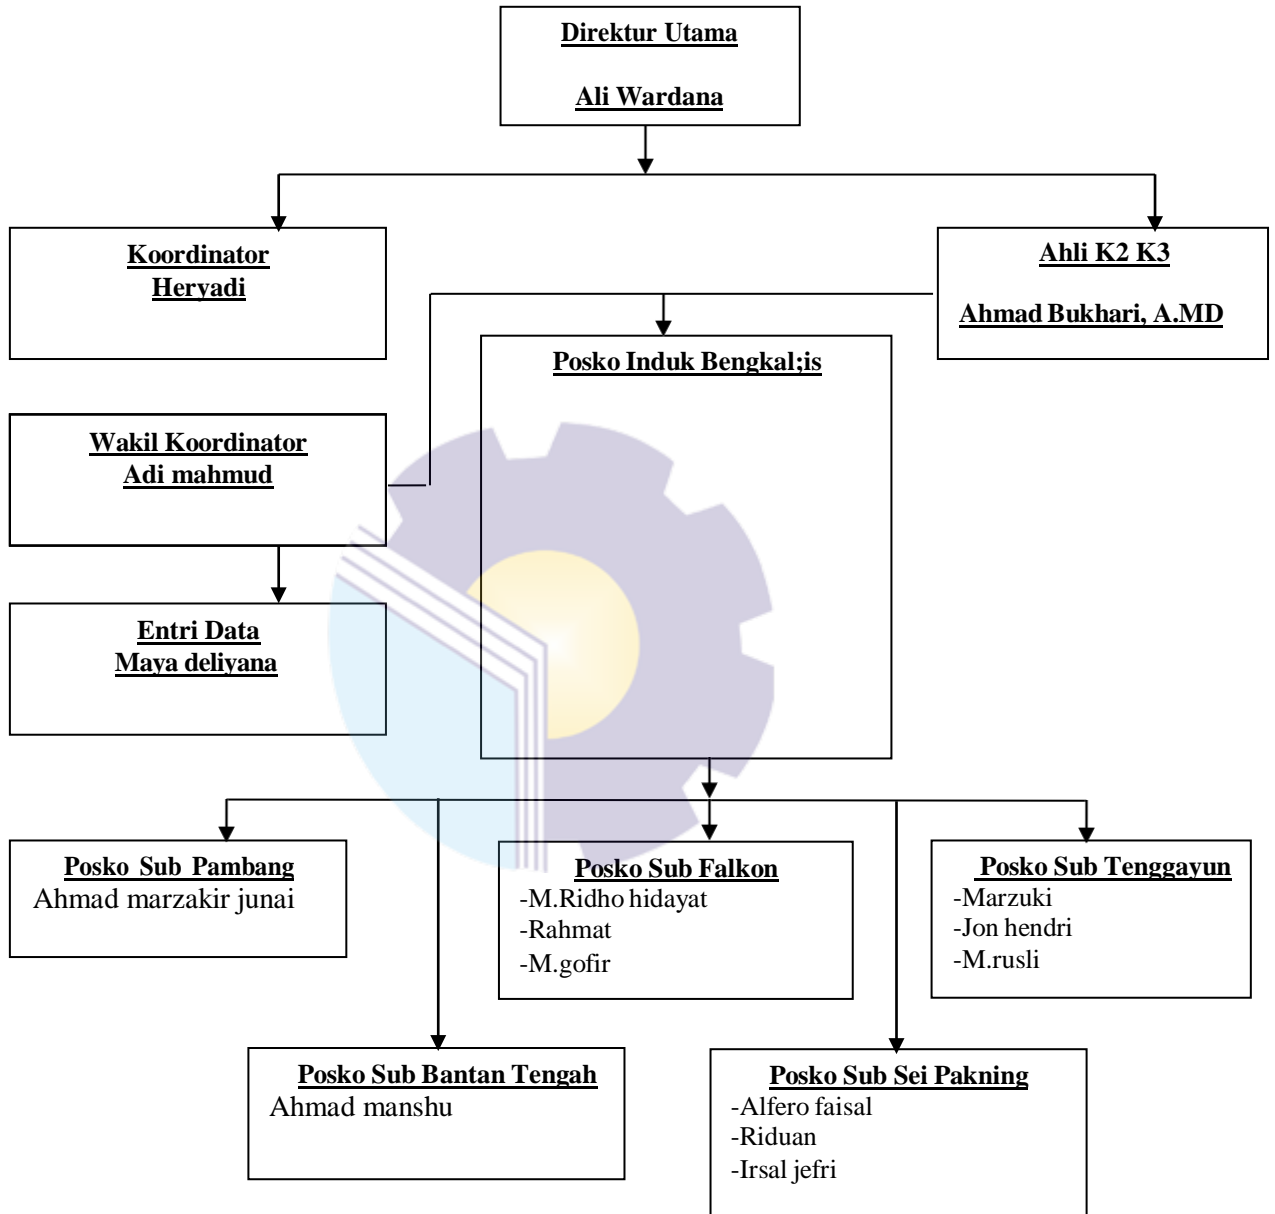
Direktur Utama

Ali Wardana

Koordinator
Heryadi

Ahli K2 K3

Ahmad Bukhari, A.MD

Posko Induk Bengkal;is

Wakil Koordinator
Adi mahmud

Entri Data
Maya deliyana

Posko Sub Pambang
Ahmad marzakir junai

Posko Sub Falkon
-M.Ridho hidayat
-Rahmat
-M.gofir

Posko Sub Tenggayun
-Marzuki
-Jon hendri
-M.rusli

Posko Sub Bantan Tengah
Ahmad manshu

Posko Sub Sei Pakning
-Alfero faisal
-Riduan
-Irsal jefri